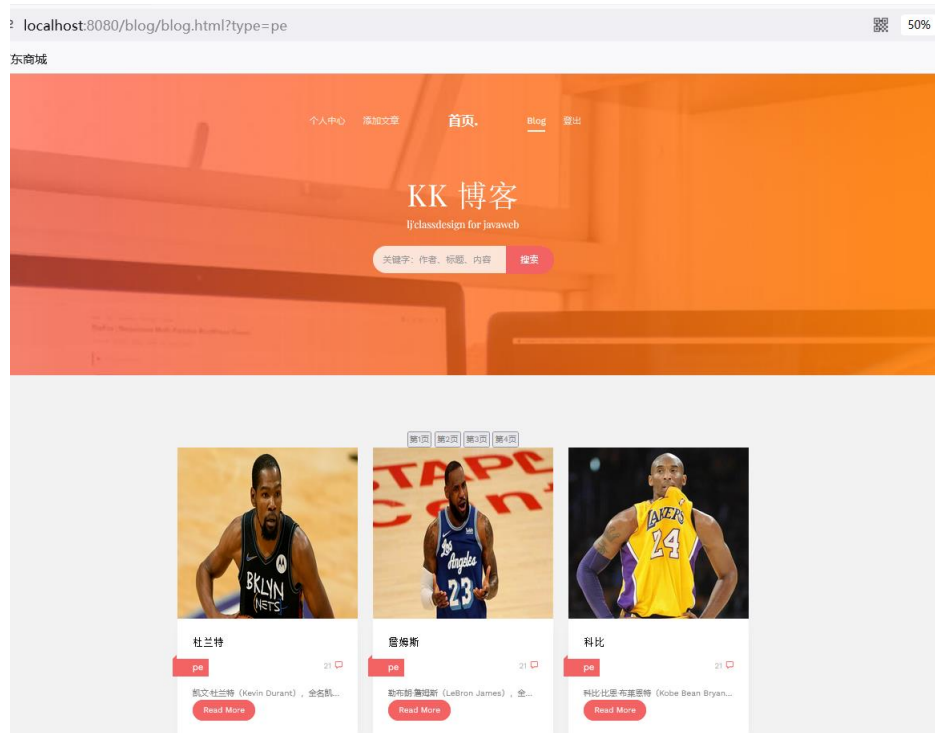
localhost:8080/blog/blog.html?type=pe

50%

东商城

个人中心 添加文章 首页. Blog 登出

KK 博客

lj'classdesign for javaweb

关键字：作者、标题、内容 搜索

第1页 第2页 第3页 第4页

杜兰特

pe 21

凯文·杜兰特（Kevin Durant），全名凯...

Read More

詹姆斯

pe 21

勒布朗·詹姆斯（LeBron James），全...

Read More

科比

pe 21

科比·比恩·布莱恩特（Kobe Bean Bryan...

Read More